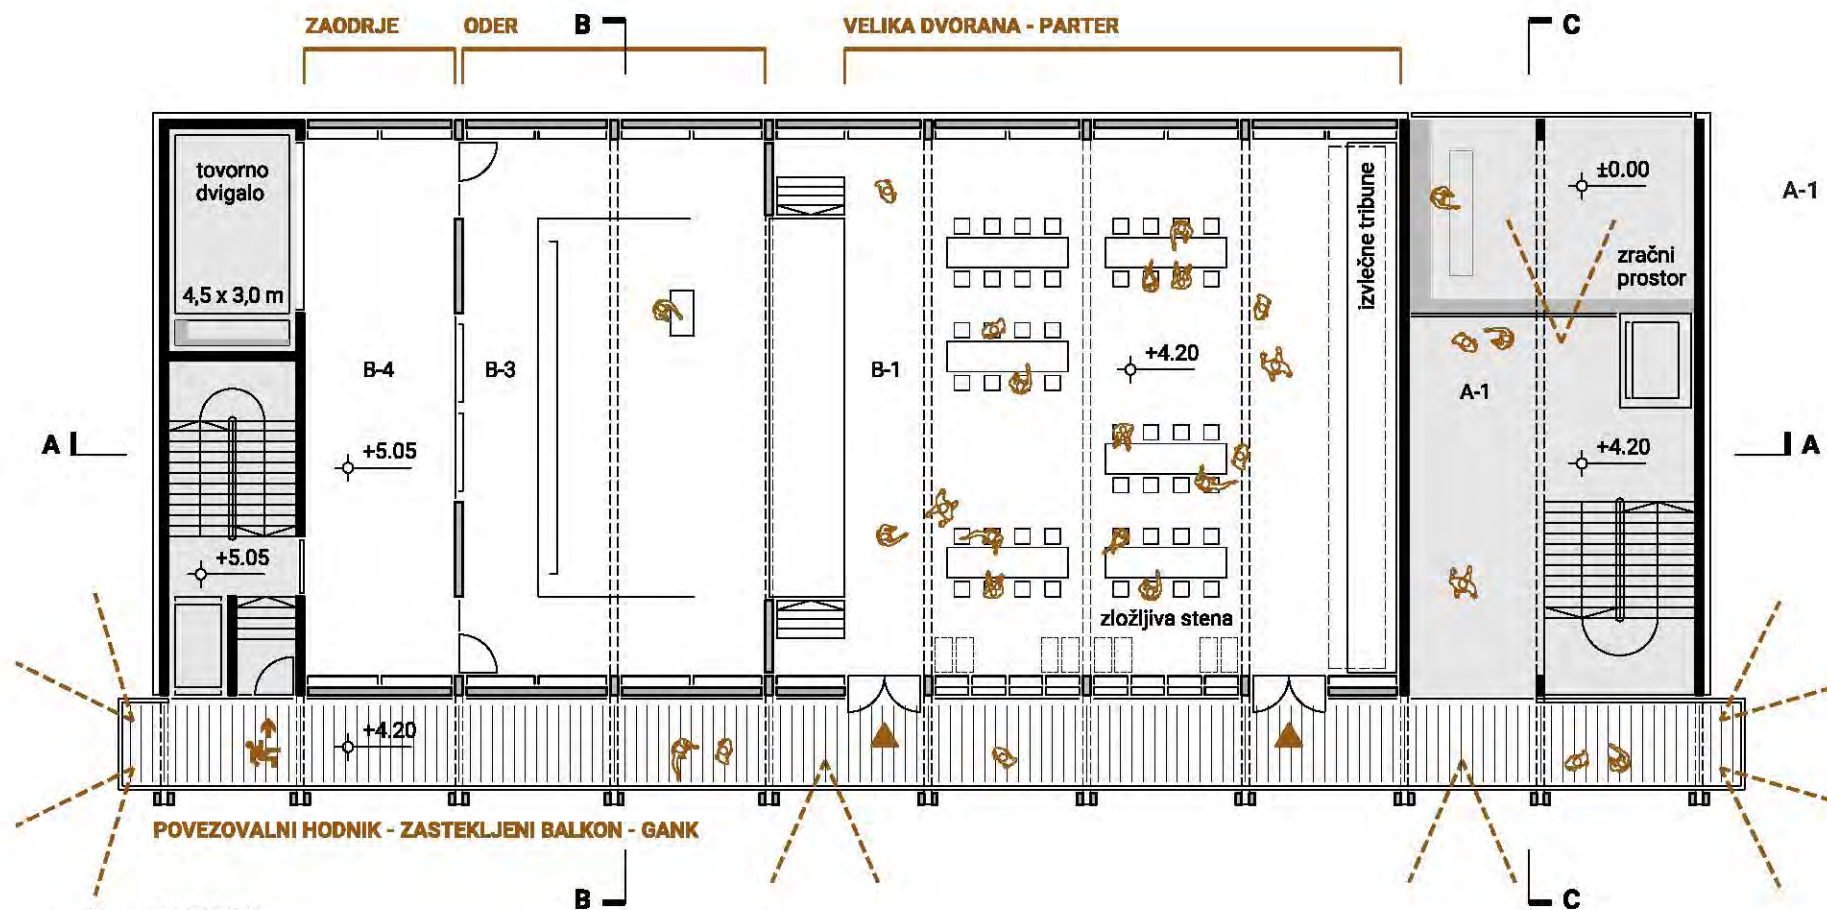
ZAODRJE ODER B VELIKA DVORANA - PARTER C

tovorno dvigalo

4,5 x 3,0 m

izvlečne tribune

±0.00

A-1

zračni prostor

B-4

B-3

B-1

+4.20

A-1

A

A

+5.05

+4.20

+5.05

zložljiva stena

+4.20

POVEZOVALNI HODNIK - ZASTEKLJENI BALKON - GANK

B

C